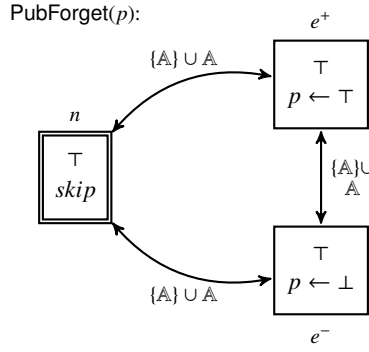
PubForget($p$):

$e^+$

$\{\mathbb{A}\} \cup \mathbb{A}$

$n$

$\top$
$p \leftarrow \top$

$\top$
$skip$

$\{\mathbb{A}\} \cup \mathbb{A}$

$\top$
$p \leftarrow \bot$

$\{\mathbb{A}\} \cup \mathbb{A}$

$e^-$